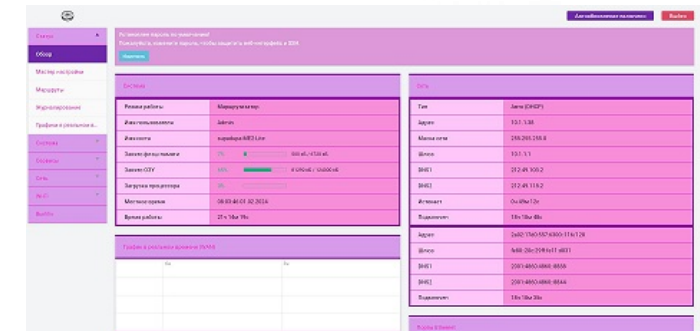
Дополнительные настройки | Выйти

Статус
Обзор
Мастер настройки
Маршруты
Журнал событий
Графики в реальном в...
Система
Сервисы
Сеть
Wi-Fi
Выйти

Установите пароль на подключение!
Пожалуйста, укажите пароль, чтобы защитить веб-интерфейс и SSH.
Настроить

Система

| Режим работы | Маршрутизатор |
|---|---|
| Имя пользователя | Admin |
| Имя хоста | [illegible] Lite |
| Занято физ. памяти | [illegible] |
| Занято ОЗУ | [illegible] |
| Загрузка процессора | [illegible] |
| Местное время | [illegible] |
| Время работы | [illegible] |

Графики в реальном времени (WAN)

Сеть

| Тип | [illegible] (DHCP) |
|---|---|
| Адрес | 10.1.1.38 |
| Маска сети | 255.255.255.0 |
| Шлюз | 10.1.1.1 |
| DNS 1 | 212.48.193.2 |
| DNS 2 | 212.48.193.2 |
| Активно | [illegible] |
| Подключено | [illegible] |

| Адрес | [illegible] |
|---|---|
| Шлюз | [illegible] |
| DNS 1 | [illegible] |
| DNS 2 | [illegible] |
| Подключено | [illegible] |